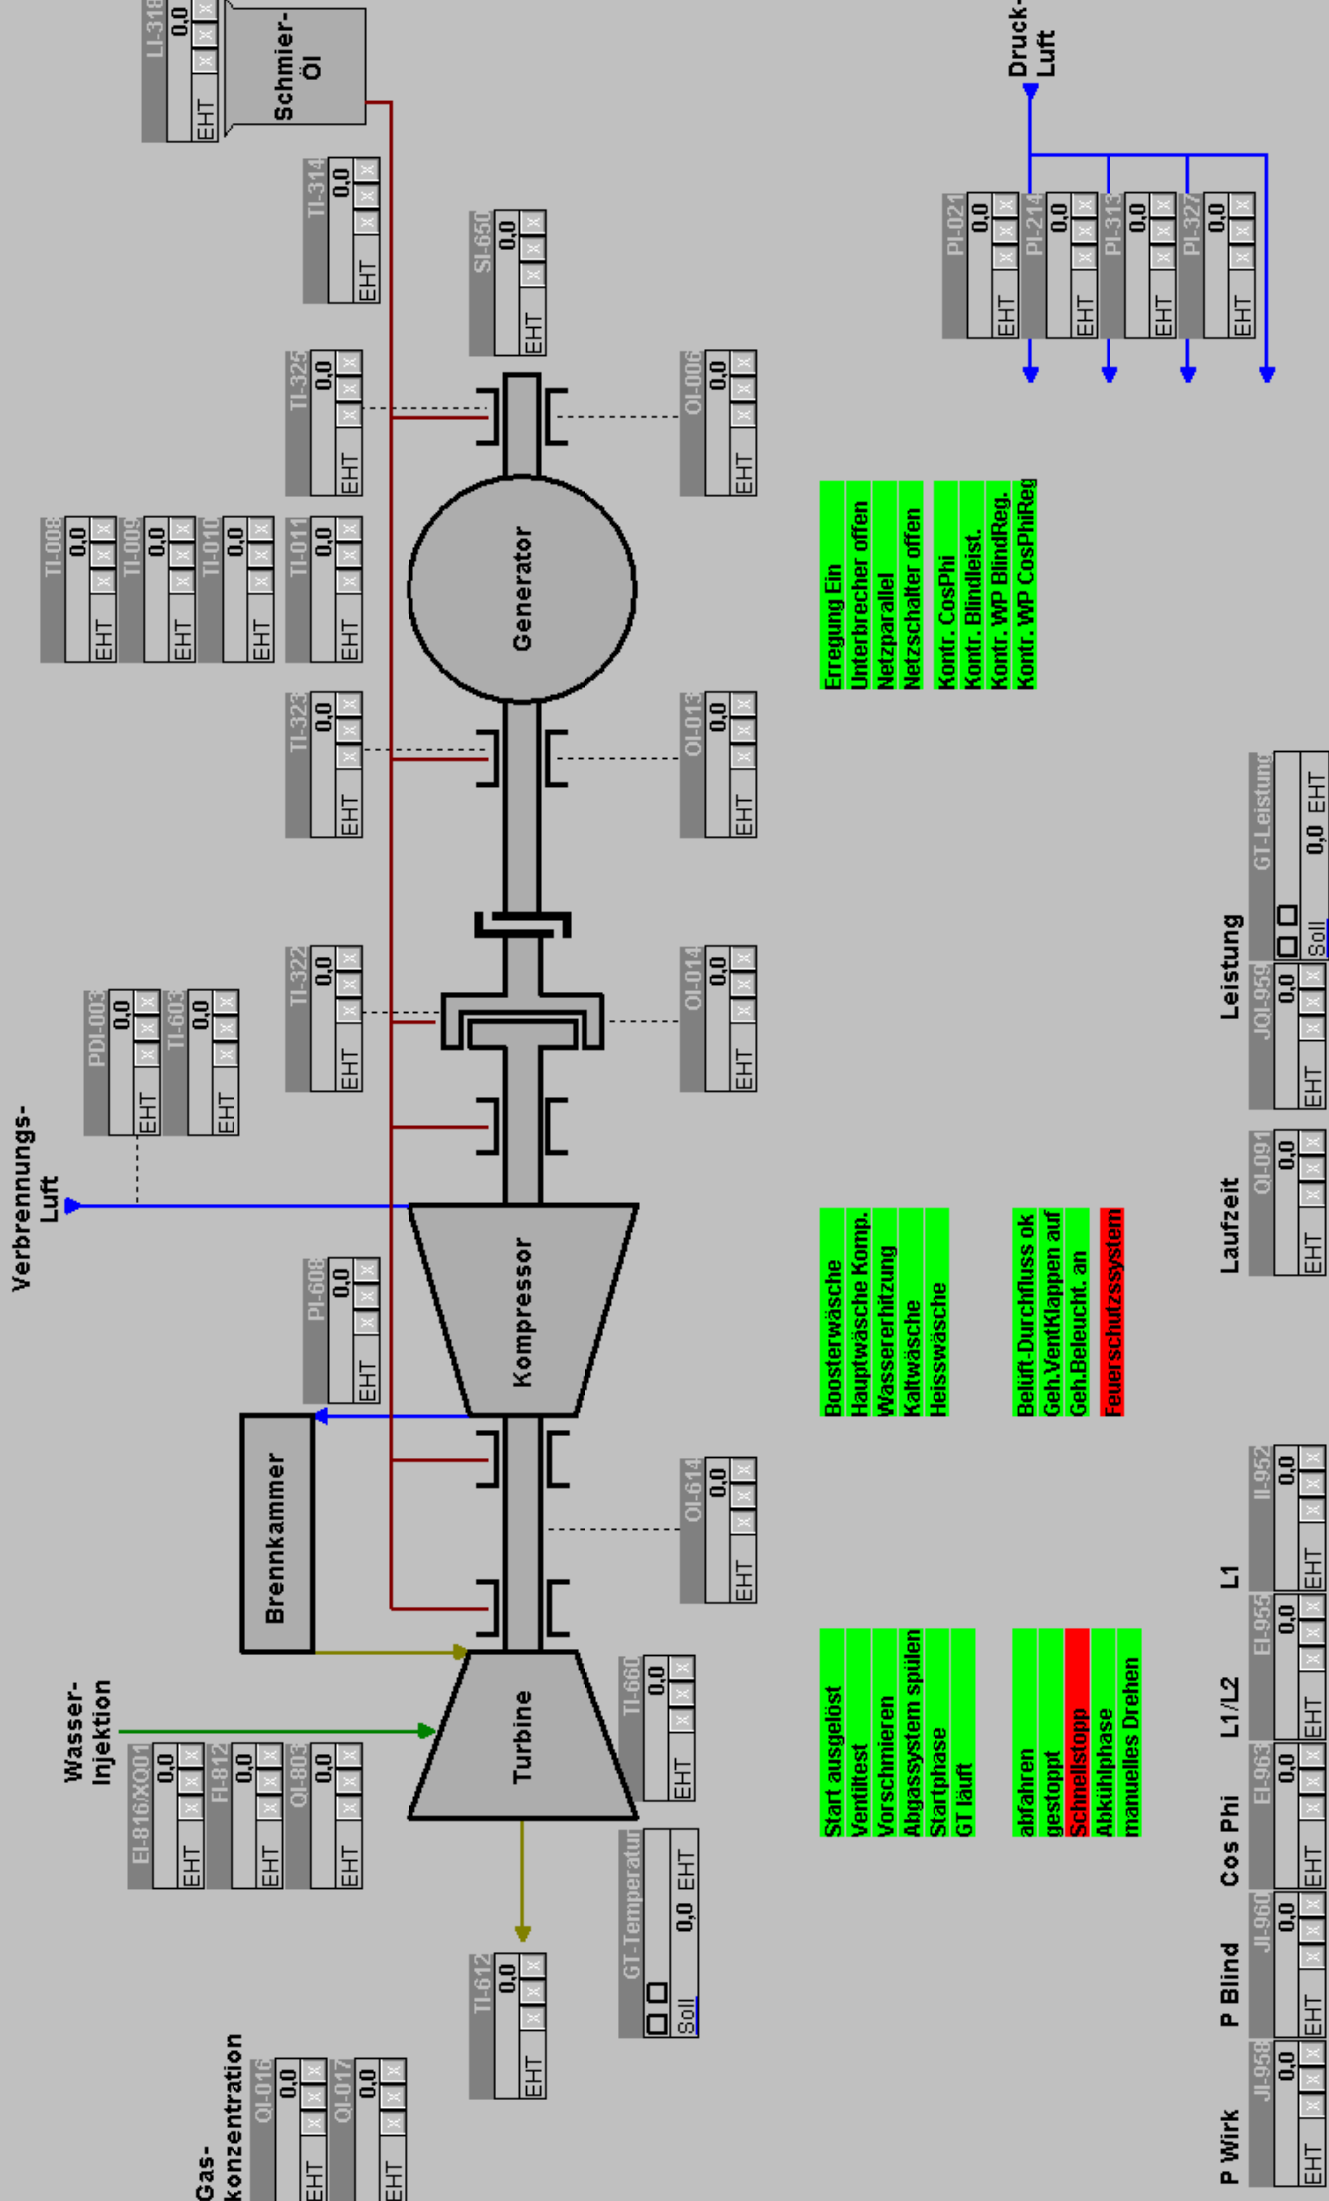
LI-318 0,0 EHT
Schmier-Öl
TI-314 0,0 EHT
SI-650 0,0 EHT
Druck-Luft
PI-021 0,0 EHT
PI-214 0,0 EHT
PI-313 0,0 EHT
PI-327 0,0 EHT
TI-325 0,0 EHT
OI-006 0,0 EHT
TI-008 0,0 EHT
TI-009 0,0 EHT
TI-010 0,0 EHT
TI-011 0,0 EHT
Generator
Erregung Ein
Unterbrecher offen
Netzparallel
Netzschalter offen
Kontr. CosPhi
Kontr. Blindleist.
Kontr. WP BlindReg.
Kontr. WP CosPhiReg
TI-323 0,0 EHT
OI-013 0,0 EHT
GT-Leistung Soll 0,0 EHT
Leistung
JQI-959 0,0 EHT
TI-322 0,0 EHT
OI-014 0,0 EHT
PDI-003 0,0 EHT
TI-603 0,0 EHT
Verbrennungs-Luft
Laufzeit
QI-091 0,0 EHT
Kompressor
PI-608 0,0 EHT
Boosterwäsche
Hauptwäsche Komp.
Wassererhitzung
Kaltwäsche
Heisswäsche
Belüft-Durchfluss ok
Geh.VentKlappen auf
Geh.Beleucht. an
Feuerschutzsystem
Brennkammer
OI-614 0,0 EHT
L1
II-952 0,0 EHT
L1/L2
EI-955 0,0 EHT
Turbine
TI-660 0,0 EHT
Wasser-Injektion
EI-816/XQ01 0,0 EHT
FI-812 0,0 EHT
QI-803 0,0 EHT
Start ausgelöst
Ventiltest
Vorschmieren
Abgassystem spülen
Startphase
GT läuft
abfahren
gestoppt
Schnellstopp
Abkühlphase
manuelles Drehen
Cos Phi
EI-963 0,0 EHT
GT-Temperatur Soll 0,0 EHT
P Blind
JI-960 0,0 EHT
TI-612 0,0 EHT
Gas-konzentration
QI-016 0,0 EHT
QI-017 0,0 EHT
P Wirk
JI-958 0,0 EHT